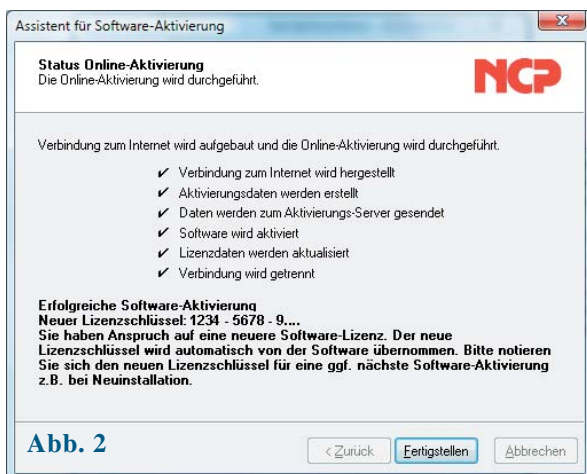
Assistent für Software-Aktivierung

Status Online-Aktivierung
Die Online-Aktivierung wird durchgeführt.

NCP

Verbindung zum Internet wird aufgebaut und die Online-Aktivierung wird durchgeführt.

✔ Verbindung zum Internet wird hergestellt
✔ Aktivierungsdaten werden erstellt
✔ Daten werden zum Aktivierungs-Server gesendet
✔ Software wird aktiviert
✔ Lizenzdaten werden aktualisiert
✔ Verbindung wird getrennt

Erfolgreiche Software-Aktivierung
Neuer Lizenzschlüssel: 1234 - 5678 - 9....
Sie haben Anspruch auf eine neuere Software-Lizenz. Der neue Lizenzschlüssel wird automatisch von der Software übernommen. Bitte notieren Sie sich den neuen Lizenzschlüssel für eine ggf. nächste Software-Aktivierung z.B. bei Neuinstallation.

Abb. 2

< Zurück | Fertigstellen | Abbrechen